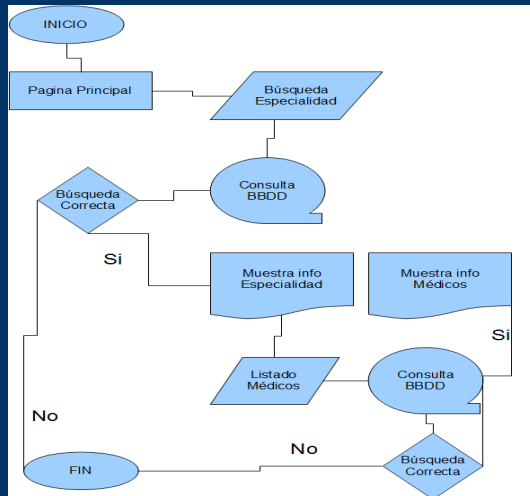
INICIO

Pagina Principal

Búsqueda Especialidad

Búsqueda Correcta

Consulta BBDD

Si

Muestra info Especialidad

Muestra info Médicos

Si

Listado Médicos

Consulta BBDD

No

No

FIN

Búsqueda Correcta